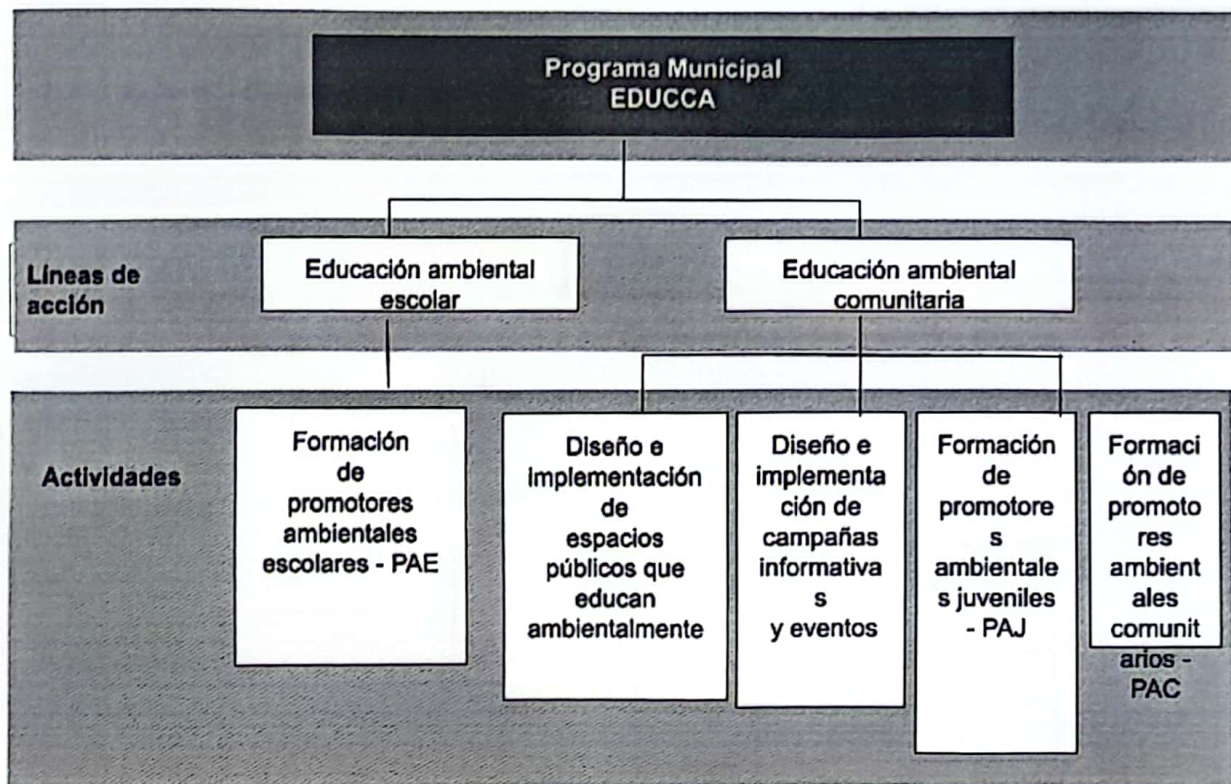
Programa Municipal
EDUCCA

Líneas de acción

Educación ambiental escolar

Educación ambiental comunitaria

Actividades

Formación de promotores ambientales escolares - PAE

Diseño e implementación de espacios públicos que educan ambientalmente

Diseño e implementación de campañas informativas y eventos

Formación de promotores ambientales juveniles - PAJ

Formación de promotores ambientales comunitarios - PAC